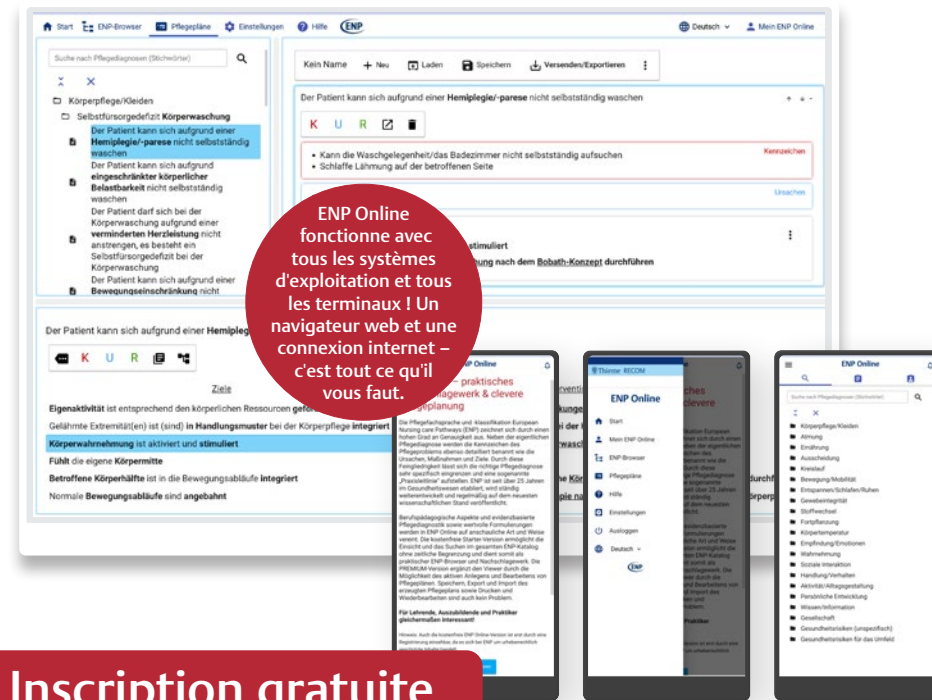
Start ENP-Browser Pflegepläne Einstellungen Hilfe ENP Deutsch Mein ENP Online

Suche nach Pflegediagnosen (Stichwörter)

Körperpflege/Kleiden
Selbstfürsorgedefizit Körperwaschung
Der Patient kann sich aufgrund einer Hemiplegie/-parese nicht selbstständig waschen
Der Patient kann sich aufgrund eingeschränkter körperlicher Belastbarkeit nicht selbstständig waschen
Der Patient darf sich bei der Körperwaschung aufgrund einer verminderten Herzleistung nicht anstrengen, es besteht ein Selbstfürsorgedefizit bei der Körperwaschung
Der Patient kann sich aufgrund einer Bewegungseinschränkung nicht

Kein Name + Neu Laden Speichern Versenden/Exportieren

Der Patient kann sich aufgrund einer Hemiplegie/-parese nicht selbstständig waschen

K U R

Kann die Waschgelegenheit/das Badezimmer nicht selbstständig aufsuchen
Schlaffe Lähmung auf der betroffenen Seite
Kennzeichen
Ursachen

stimuliert
ung nach dem Bobath-Konzept durchführen

Der Patient kann sich aufgrund einer Hemipleg

K U R

Ziele

Eigenaktivität ist entsprechend den körperlichen Ressourcen gef
Gelähmte Extremität(en) ist (sind) in Handlungsmuster bei der Körperpflege integriert
Körperwahrnehmung ist aktiviert und stimuliert
Fühlt die eigene Körpermitte
Betroffene Körperhälfte ist in die Bewegungsabläufe integriert
Normale Bewegungsabläufe sind angebahnt

ENP Online fonctionne avec tous les systèmes d'exploitation et tous les terminaux ! Un navigateur web et une connexion internet – c'est tout ce qu'il vous faut.

ENP Online
– praktisches
lagewerk & clevere
egeplanung

Die Pflegefachsprache und -klassifikation European Nursing care Pathways (ENP) zeichnet sich durch einen hohen Grad an Genauigkeit aus. Neben der eigentlichen Pflegediagnose werden die Kennzeichen des Pflegeproblems ebenso detailliert benannt wie die Ursachen, Maßnahmen und Ziele. Durch diese Feingliedrigkeit lässt sich die richtige Pflegediagnose sehr spezifisch eingrenzen und eine sogenannte „Praxisleitlinie“ aufstellen. ENP ist seit über 25 Jahren im Gesundheitswesen etabliert, wird ständig weiterentwickelt und regelmäßig auf dem neuesten wissenschaftlichen Stand veröffentlicht.

Berufspädagogische Aspekte und evidenzbasierte Pflegediagnostik sowie wertvolle Formulierungen werden in ENP Online auf anschauliche Art und Weise vereint. Die kostenfreie Starter-Version ermöglicht die Einsicht und das Suchen im gesamten ENP-Katalog ohne zeitliche Begrenzung und dient somit als praktischer ENP-Browser und Nachschlagewerk. Die PREMIUM-Version ergänzt den Viewer durch die Möglichkeit des aktiven Anlegens und Bearbeitens von Pflegeplänen. Speichern, Export und Import des erzeugten Pflegeplans sowie Drucken und Wiederbearbeiten sind auch kein Problem.

Für Lehrende, Auszubildende und Praktiker gleichermaßen interessant!

Hinweis: Auch die kostenfreie ENP Online-Version ist erst durch eine Registrierung einsehbar, da es sich bei ENP um urheberrechtlich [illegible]

Theme: RECOM
ENP Online
Start
Mein ENP Online
ENP Browser
Pflegepläne
Hilfe
Einstellungen
Ausloggen
Deutsch
ENP

ENP Online
Suche nach Pflegediagnosen (Stichwörter)
Körperpflege/Kleiden
Atmung
Ernährung
Ausscheidung
Kreislauf
Bewegung/Mobilität
Entspannen/Schlafen/Ruhen
Gewebeintegrität
Stoffwechsel
Fortpflanzung
Körpertemperatur
Empfindung/Emotionen
Wahrnehmung
Soziale Interaktion
Handlung/Verhalten
Aktivität/Alltagsgestaltung
Persönliche Entwicklung
Wissen/Information
Gesellschaft
Gesundheitsrisiken (unspezifisch)
Gesundheitsrisiken für das Umfeld

Inscription gratuite